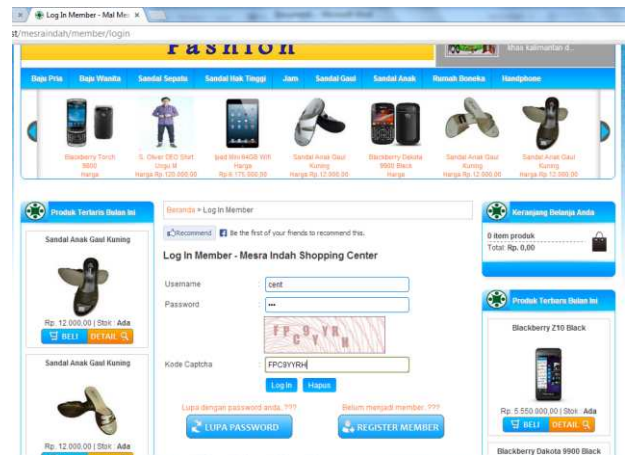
Log In Member - Mal Me ×

st/mesraindah/member/login

Fashion

khas kalimantan d...

Baju Pria | Baju Wanita | Sandal Sepatu | Sandal Hak Tinggi | Jam | Sandal Gaul | Sandal Anak | Rumah Boneka | Handphone

Blackberry Torch 9800 Harga
S. Oliver DEO Shirt Ungu M Harga Rp.120.000,00
Ipad Mini 64GB Wifi Harga Rp.6.175.000,00
Sandal Anak Gaul Kuning Harga Rp.12.000,00
Blackberry Dakota 9900 Black Harga
Sandal Anak Gaul Kuning Harga Rp.12.000,00
Sandal Anak Gaul Kuning Harga Rp.12.000,00

Produk Terlaris Bulan Ini

Sandal Anak Gaul Kuning

Rp. 12.000,00 | Stok : Ada

BELI | DETAIL

Sandal Anak Gaul Kuning

Rp. 12.000,00 | Stok : Ada

Beranda » Log In Member

Recommend | Be the first of your friends to recommend this.

Log In Member - Mesra Indah Shopping Center

Username : cent

Password : •••

FPC8YYRH

Kode Captcha : FPC8YYRH

Log In | Hapus

Lupa dengan password anda..???

LUPA PASSWORD

Belum menjadi member..???

REGISTER MEMBER

Keranjang Belanja Anda

0 item produk

Total: Rp. 0,00

Produk Terbaru Bulan Ini

Blackberry Z10 Black

Rp. 5.550.000,00 | Stok : Ada

BELI | DETAIL

Blackberry Dakota 9900 Black